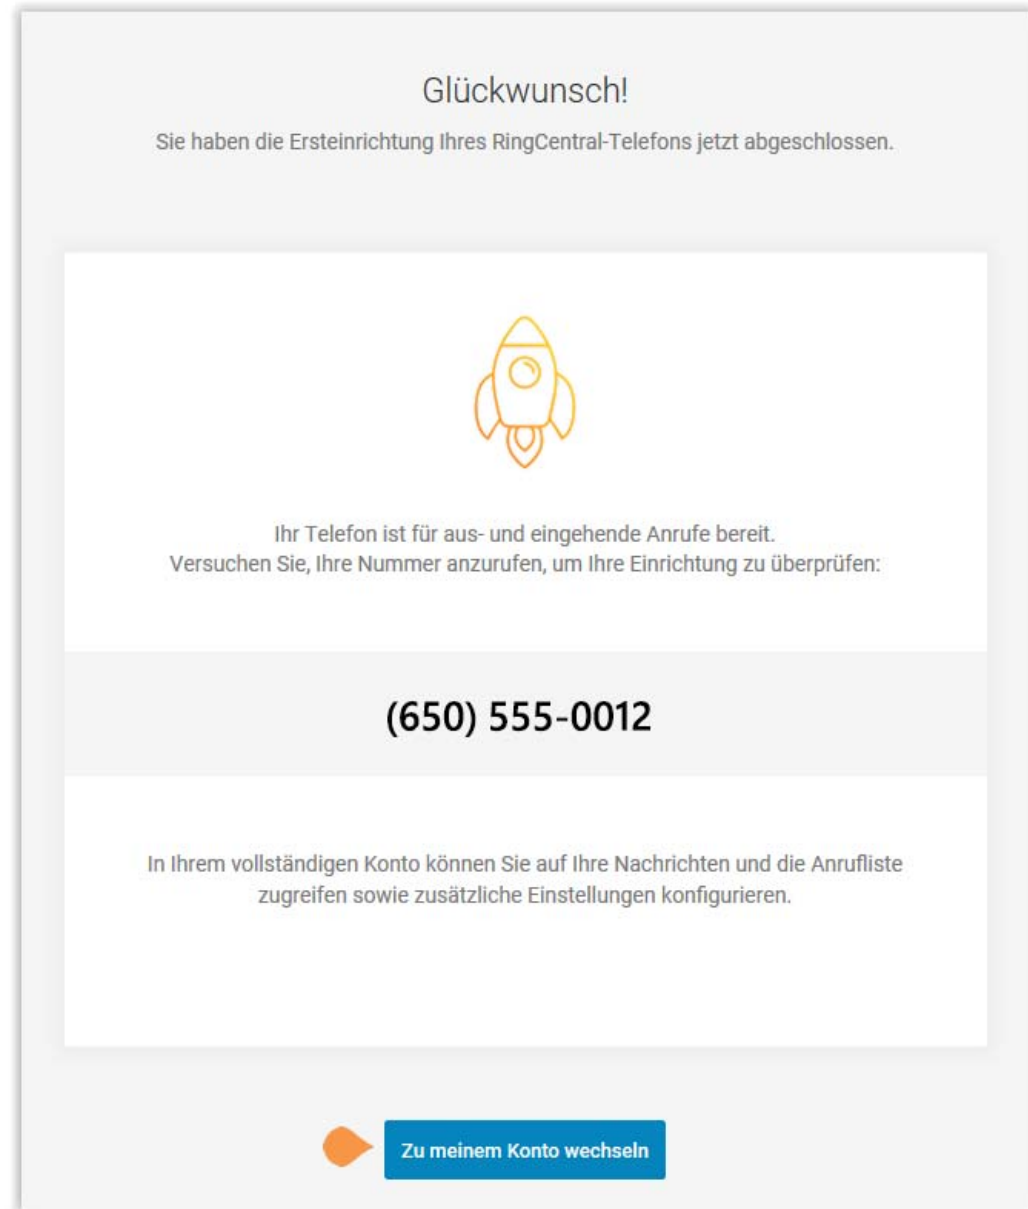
Glückwunsch!

Sie haben die Ersteinrichtung Ihres RingCentral-Telefons jetzt abgeschlossen.

Ihr Telefon ist für aus- und eingehende Anrufe bereit.
Versuchen Sie, Ihre Nummer anzurufen, um Ihre Einrichtung zu überprüfen:

(650) 555-0012

In Ihrem vollständigen Konto können Sie auf Ihre Nachrichten und die Anrufliste zugreifen sowie zusätzliche Einstellungen konfigurieren.

Zu meinem Konto wechseln